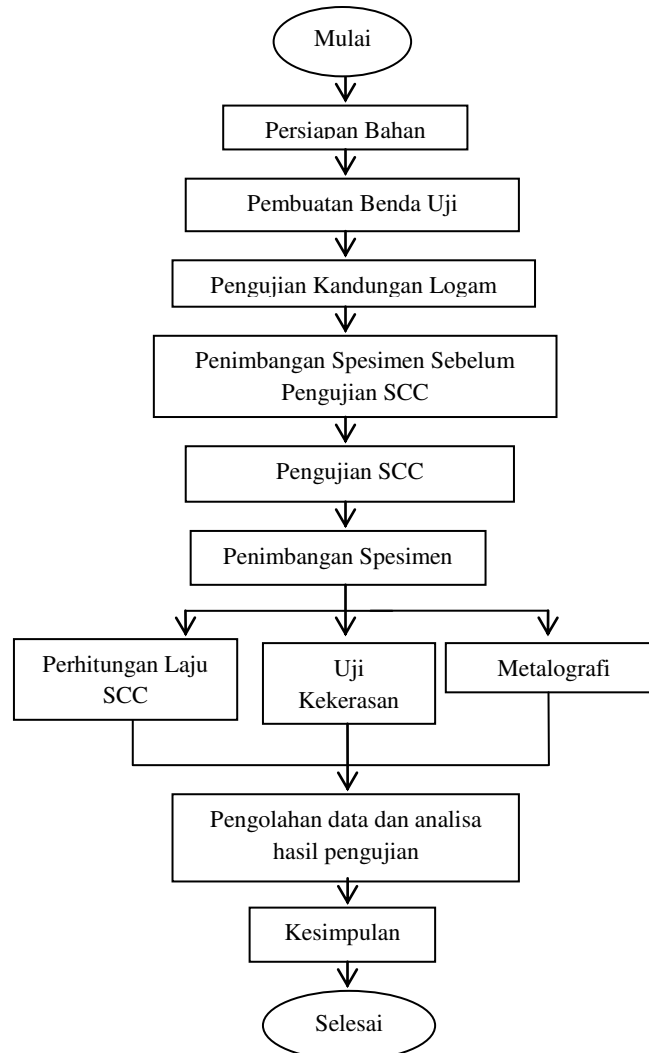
Mulai

Persiapan Bahan

Pembuatan Benda Uji

Pengujian Kandungan Logam

Penimbangan Spesimen Sebelum Pengujian SCC

Pengujian SCC

Penimbangan Spesimen

Perhitungan Laju SCC

Uji Kekerasan

Metalografi

Pengolahan data dan analisa hasil pengujian

Kesimpulan

Selesai